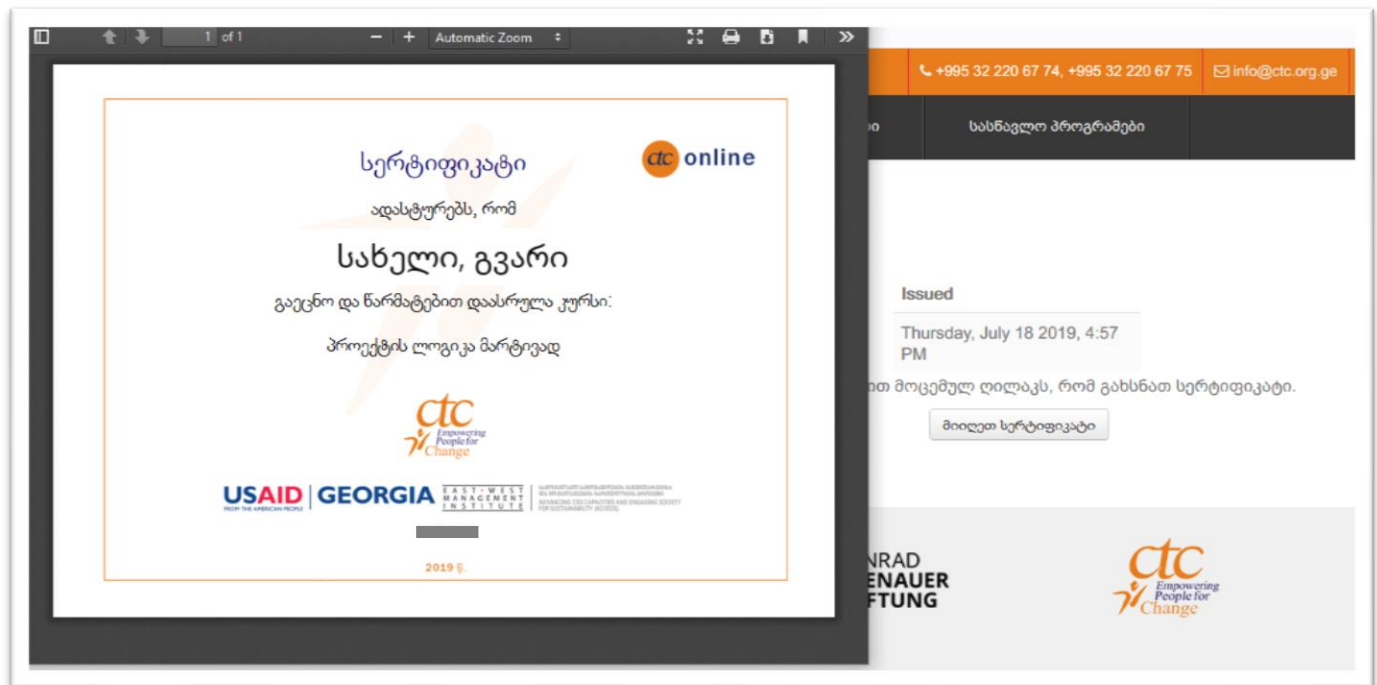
1 of 1
Automatic Zoom

სერტიფიკატი
ctc online
ადასტურებს, რომ
სახელი, გვარი
გაეცნო და წარმატებით დაასრულა კურსი:
პროექტის ლოგიკა მარტივად
ctc
Empowering People for Change
USAID | GEORGIA
FROM THE AMERICAN PEOPLE
EAST-WEST MANAGEMENT INSTITUTE
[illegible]
2019 წ.

+995 32 220 67 74, +995 32 220 67 75
info@ctc.org.ge
ბი
სასწავლო პროგრამები

Issued
Thursday, July 18 2019, 4:57 PM
ით მოცემულ ღილაკს, რომ გახსნათ სერტიფიკატი.
მიიღეთ სერტიფიკატი

NRAD
ENAUER
FTUNG
ctc
Empowering People for Change